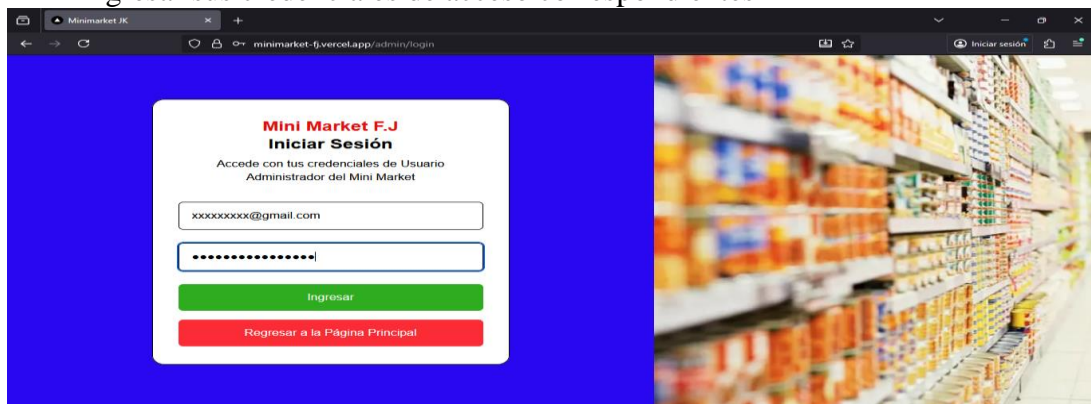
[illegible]

Minimarket JK

minimarket-fj.vercel.app/admin/login

Iniciar sesión

Mini Market F.J
Iniciar Sesión
Accede con tus credenciales de Usuario Administrador del Mini Market

xxxxxxxxx@gmail.com

••••••••••••••••

Ingresar

Regresar a la Página Principal